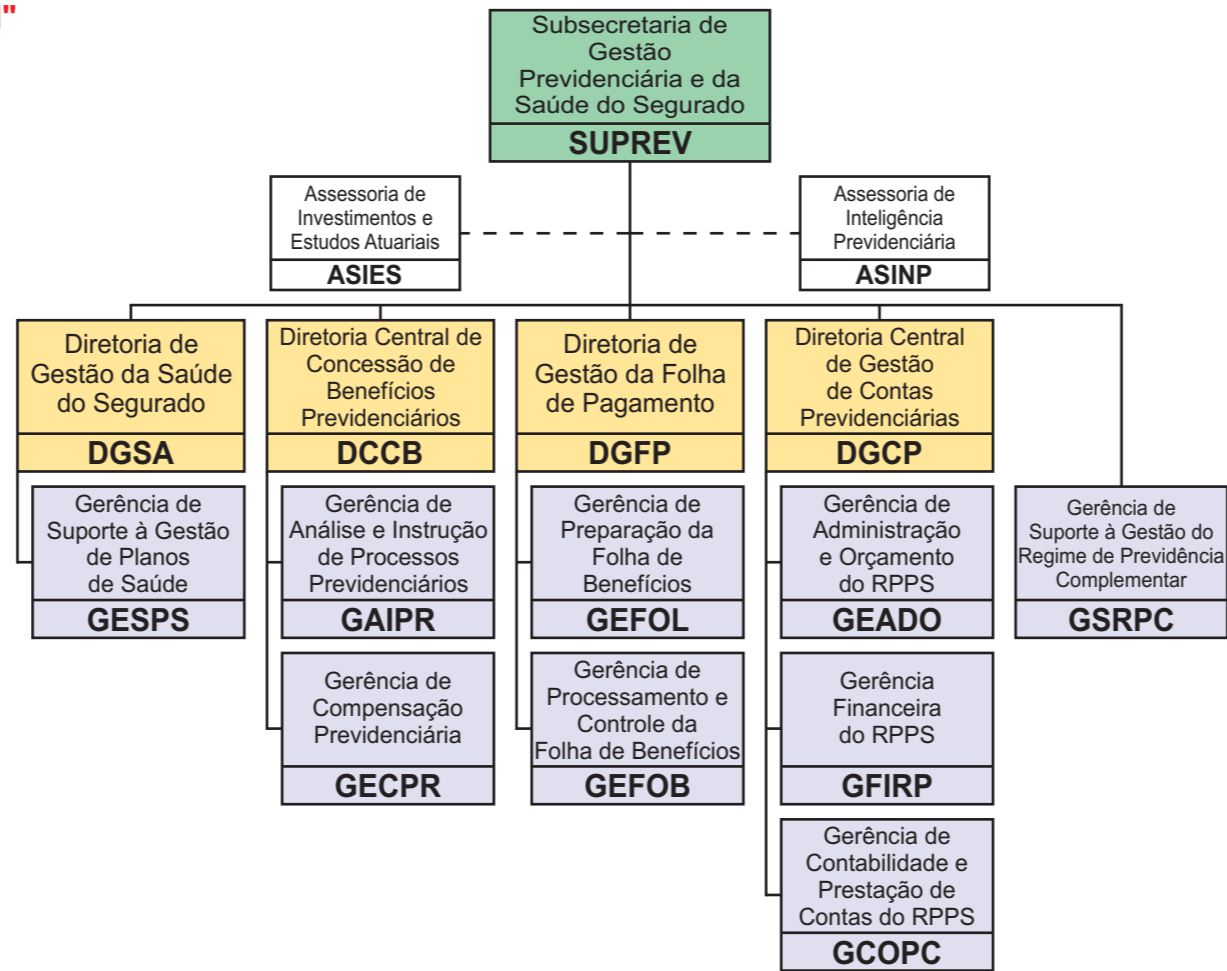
"

Subsecretaria de Gestão Previdenciária e da Saúde do Segurado
SUPREV

Assessoria de Investimentos e Estudos Atuariais
ASIES

Assessoria de Inteligência Previdenciária
ASINP

Diretoria de Gestão da Saúde do Segurado
DGSA

Gerência de Suporte à Gestão de Planos de Saúde
GESPS

Diretoria Central de Concessão de Benefícios Previdenciários
DCCB

Gerência de Análise e Instrução de Processos Previdenciários
GAIPR

Gerência de Compensação Previdenciária
GECPR

Diretoria de Gestão da Folha de Pagamento
DGFP

Gerência de Preparação da Folha de Benefícios
GEFOL

Gerência de Processamento e Controle da Folha de Benefícios
GEFOB

Diretoria Central de Gestão de Contas Previdenciárias
DGCP

Gerência de Administração e Orçamento do RPPS
GEADO

Gerência Financeira do RPPS
GFIRP

Gerência de Contabilidade e Prestação de Contas do RPPS
GCOPC

Gerência de Suporte à Gestão do Regime de Previdência Complementar
GSRPC